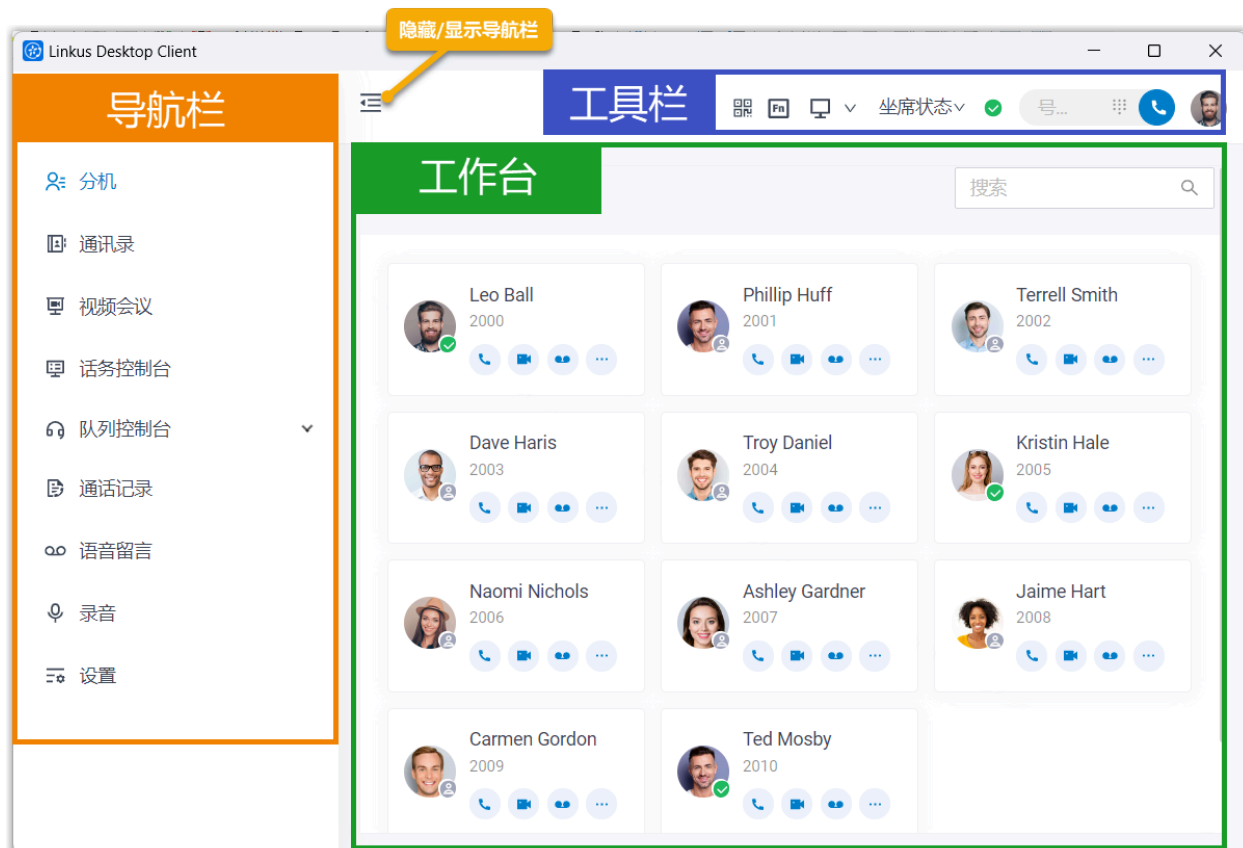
隐藏/显示导航栏

Linkus Desktop Client

导航栏

工具栏

坐席状态

号...

工作台

搜索

分机

通讯录

视频会议

话务控制台

队列控制台

通话记录

语音留言

录音

设置

Leo Ball
2000

Phillip Huff
2001

Terrell Smith
2002

Dave Haris
2003

Troy Daniel
2004

Kristin Hale
2005

Naomi Nichols
2006

Ashley Gardner
2007

Jaime Hart
2008

Carmen Gordon
2009

Ted Mosby
2010